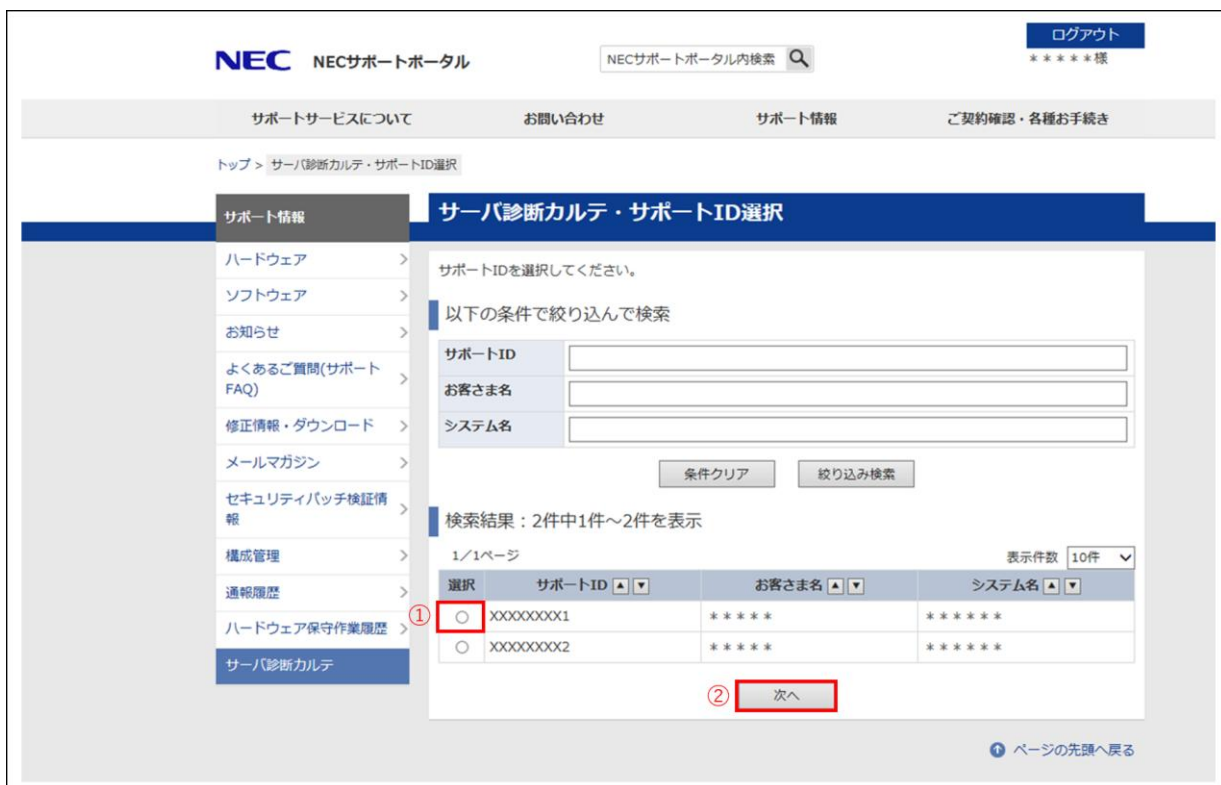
NEC NECサポートポータル

NECサポートポータル内検索

ログアウト
*****様

サポートサービスについて
お問い合わせ
サポート情報
ご契約確認・各種お手続き

トップ > サーバ診断カルテ・サポートID選択

サポート情報
ハードウェア
ソフトウェア
お知らせ
よくあるご質問(サポートFAQ)
修正情報・ダウンロード
メールマガジン
セキュリティパッチ検証情報
構成管理
通報履歴
ハードウェア保守作業履歴
サーバ診断カルテ

サーバ診断カルテ・サポートID選択

サポートIDを選択してください。

以下の条件で絞り込んで検索

| サポートID | |
|---|---|
| お客さま名 | |
| システム名 | |

条件クリア　絞り込み検索

検索結果：2件中1件～2件を表示

1／1ページ

表示件数 10件

| 選択 | サポートID | お客さま名 | システム名 |
|---|---|---|---|
| ① ○ | XXXXXXXX1 | ***** | ****** |
| ○ | XXXXXXXX2 | ***** | ****** |

② 次へ

ページの先頭へ戻る